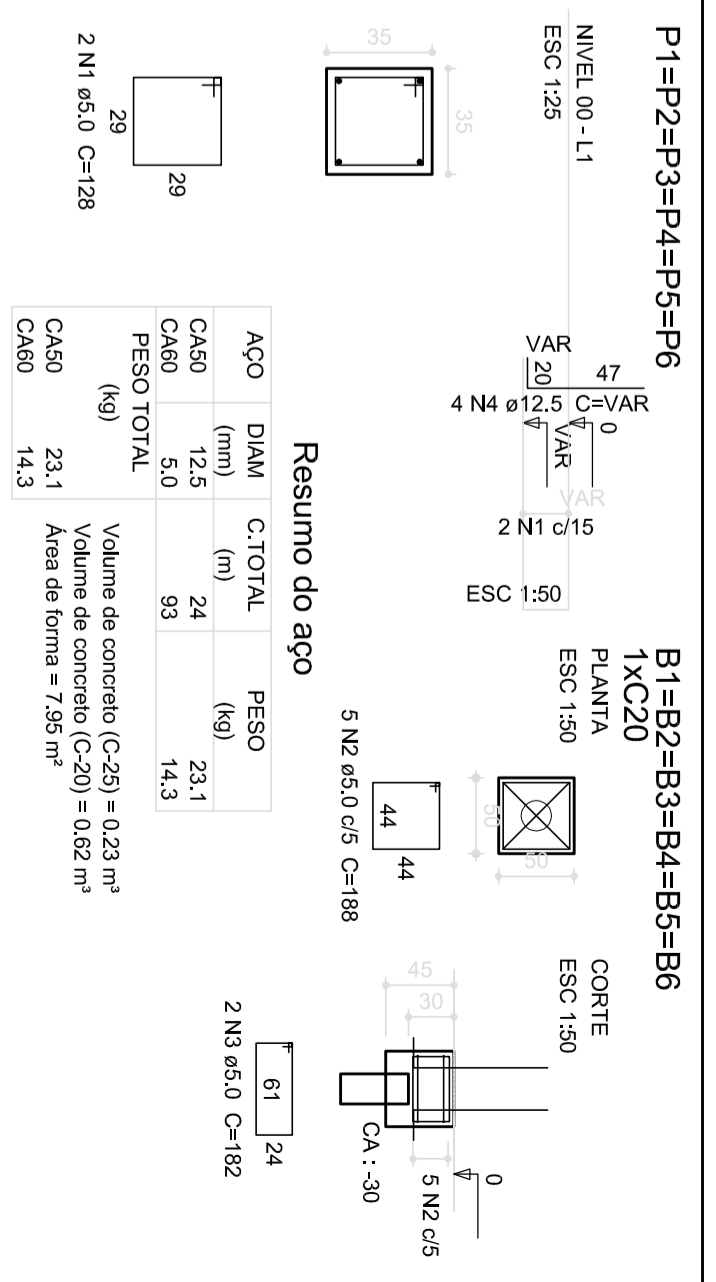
P1=P2=P3=P4=P5=P6

NIVEL 00 - L1
ESC 1:25

35

35

29

29

2 N1 ø5.0 C=128

VAR
20
47
4 N4 ø12.5 C=VAR
0
VAR
VAR
2 N1 c/15

ESC 1:50

Resumo do aço

| AÇO | DIAM (mm) | C.TOTAL (m) | PESO (kg) |
|---|---|---|---|
| CA50 | 12.5 | 24 | 23.1 |
| CA60 | 5.0 | 93 | 14.3 |
| PESO TOTAL (kg) | | | |
| CA50 | 23.1 | | |
| CA60 | 14.3 | | |

Volume de concreto (C-25) = 0.23 m³
Volume de concreto (C-20) = 0.62 m³
Área de forma = 7.95 m²

B1=B2=B3=B4=B5=B6
1xC20
PLANTA
ESC 1:50

50

50

44

44

5 N2 ø5.0 c/5 C=188

CORTE
ESC 1:50

45

30

0

5 N2 c/5

CA : -30

61

24

2 N3 ø5.0 C=182